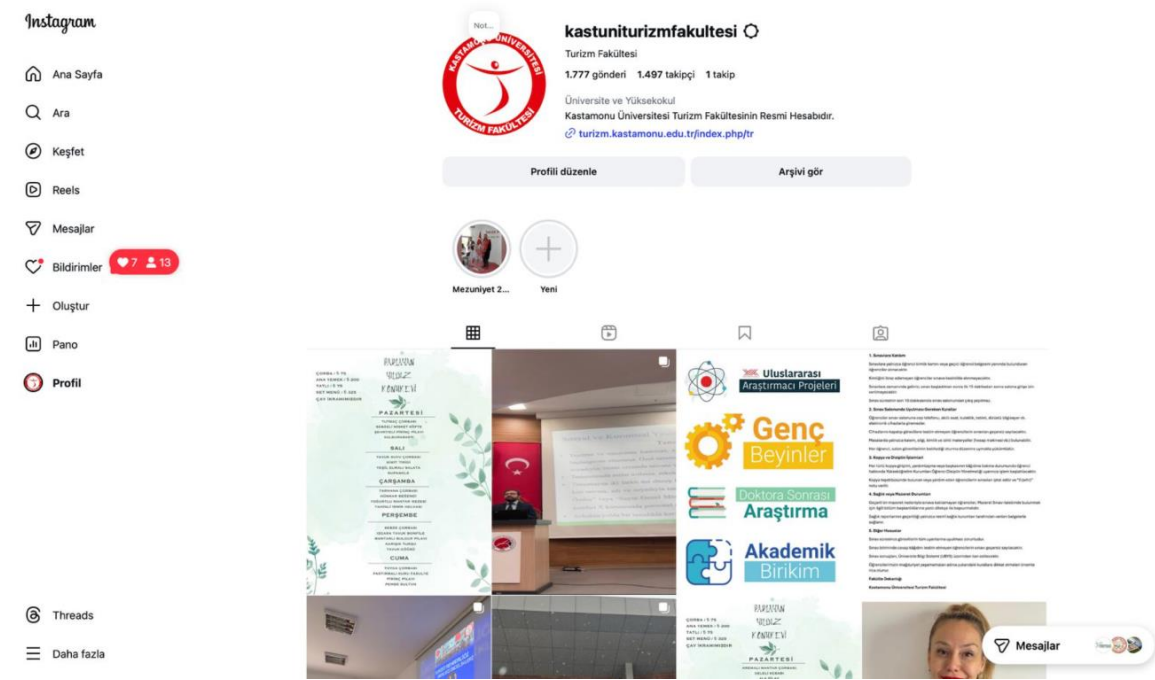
Instagram

Ana Sayfa

Ara

Keşfet

Reels

Mesajlar

Bildirimler 7 13

Oluştur

Pano

Profil

Threads

Daha fazla

Not...

KASTAMONU ÜNİVERSİTESİ TURİZM FAKÜLTESİ

kastuniturizmfakultesi

Turizm Fakültesi

1.777 gönderi 1.497 takipçi 1 takip

Üniversite ve Yüksekokul

Kastamonu Üniversitesi Turizm Fakültesinin Resmi Hesabıdır.

turizm.kastamonu.edu.tr/index.php/tr

Profili düzenle

Arşivi gör

Mezuniyet 2...

Yeni

PAZARTESİ

SALI

ÇARŞAMBA

PERŞEMBE

CUMA

Uluslararası Araştırmacı Projeleri

Genç Beyinler

Doktora Sonrası Araştırma

Akademik Birikim

PAZARTESİ

Mesajlar